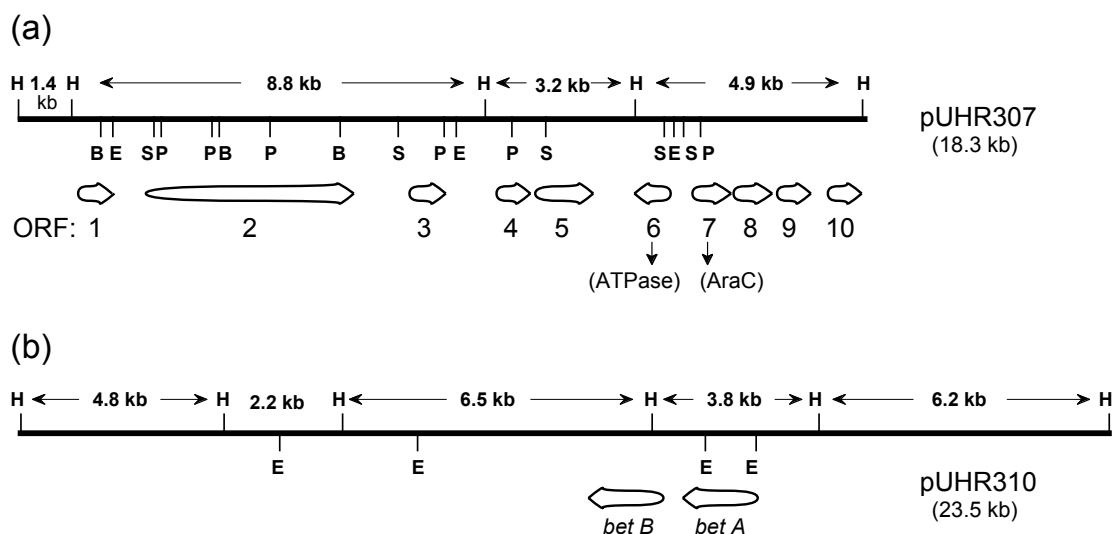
(a)

H 1.4 kb H 8.8 kb H 3.2 kb H 4.9 kb H

pUHR307
(18.3 kb)

B E SP PB P B S P E P S SE S P

ORF: 1 2 3 4 5 6 7 8 9 10

(ATPase) (AraC)

(b)

H 4.8 kb H 2.2 kb H 6.5 kb H 3.8 kb H 6.2 kb H

E E E E

pUHR310
(23.5 kb)

*bet B* *bet A*